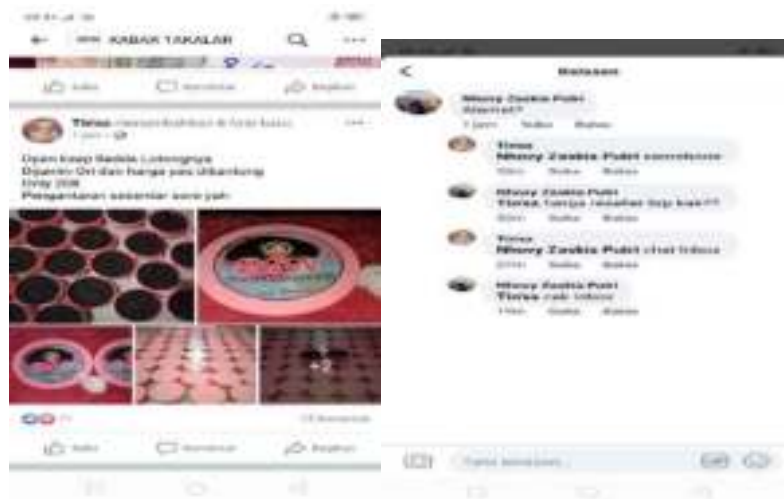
KABAR TAKALAR

Suka Komentar Bagikan

Tiana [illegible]
1 jam

Open Keep Sedala Lotongnya
Dijamin Ori dan harga pas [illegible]
Only 20K
Pengantaran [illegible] yah

+2

Suka Komentar Bagikan

Balasan

Nhony Zaskia Putri
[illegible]
1 jam Suka Balas

Tiana
Nhony Zaskia Putri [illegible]
Suka Balas

Nhony Zaskia Putri
Tiana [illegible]
Suka Balas

Tiana
Nhony Zaskia Putri chat Inbox
Suka Balas

Nhony Zaskia Putri
Tiana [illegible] Inbox
Suka Balas

Tulis balasan...